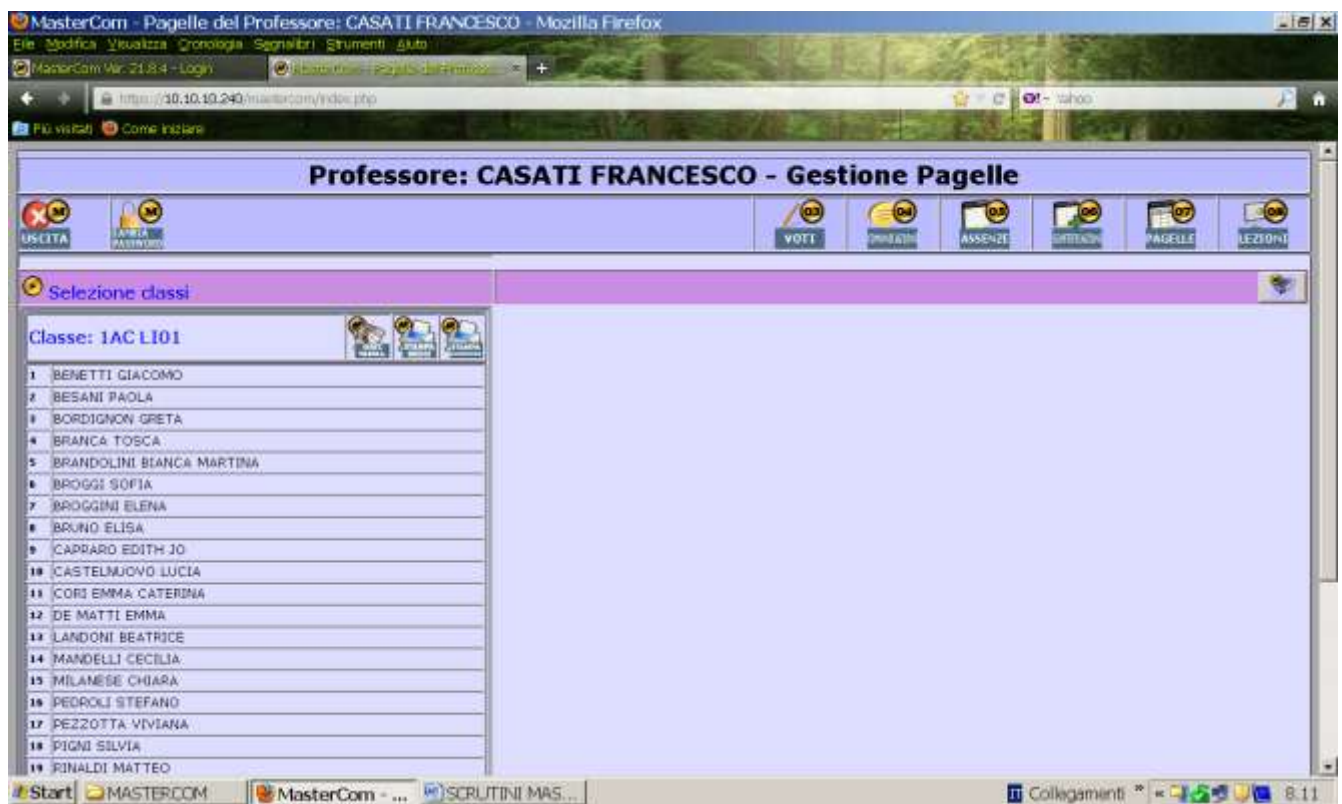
MasterCom - Pagelle del Professore: CASATI FRANCESCO - Mozilla Firefox

File Modifica Visualizza Cronologia Segnalibri Strumenti Aiuto

MasterCom Ver. 21.8.4 - Login

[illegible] - Pagelle del Professo...

https://10.10.10.240/mastercom/index.php

Yahoo

Più visitati Come iniziare

Professore: CASATI FRANCESCO - Gestione Pagelle

USCITA
CAMBIA PASSWORD
VOTI
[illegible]
ASSENZE
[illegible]
PAGELLE
LEZIONI

Selezione classi

Classe: 1AC LI01

1 BENETTI GIACOMO
2 BESANI PAOLA
3 BORDIGNON GRETA
4 BRANCA TOSCA
5 BRANDOLINI BIANCA MARTINA
6 BROGGI SOFIA
7 BROGGINI ELENA
8 BRUNO ELISA
9 CAPPARO EDITH JO
10 CASTELNUOVO LUCIA
11 CORI EMMA CATERINA
12 DE MATTI EMMA
13 LANDONI BEATRICE
14 MANDELLI CECILIA
15 MILANESE CHIARA
16 PEDROLI STEFANO
17 PEZZOTTA VIVIANA
18 PIGNI SILVIA
19 RINALDI MATTEO

Start MASTERCOM MasterCom - ... SCRUTINI MAS... Collegamenti 8.11